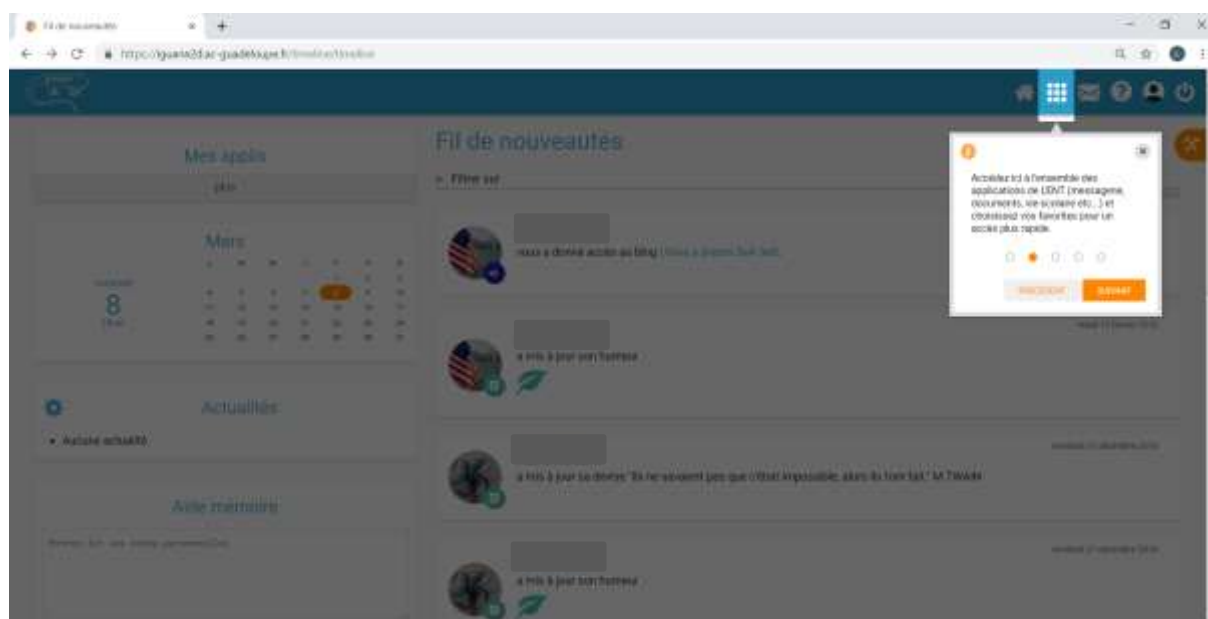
Fil de nouveautés

https://iguane2d.ac-guadeloupe.fr/timeline/timeline

Mes applis

plus

Mars

8

Actualités

• Aucune actualité

Aide mémoire

Fil de nouveautés

Filtrer sur

vous a donné accès au blog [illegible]

a mis à jour son humeur

a mis à jour sa devise "Ils ne savaient pas que c'était impossible, alors ils l'ont fait." M.Twain

a mis à jour son humeur

Accédez ici à l'ensemble des applications de L'ENT (messagerie, documents, vie scolaire etc...) et choisissez vos favorites pour un accès plus rapide.

Précédent

Suivant